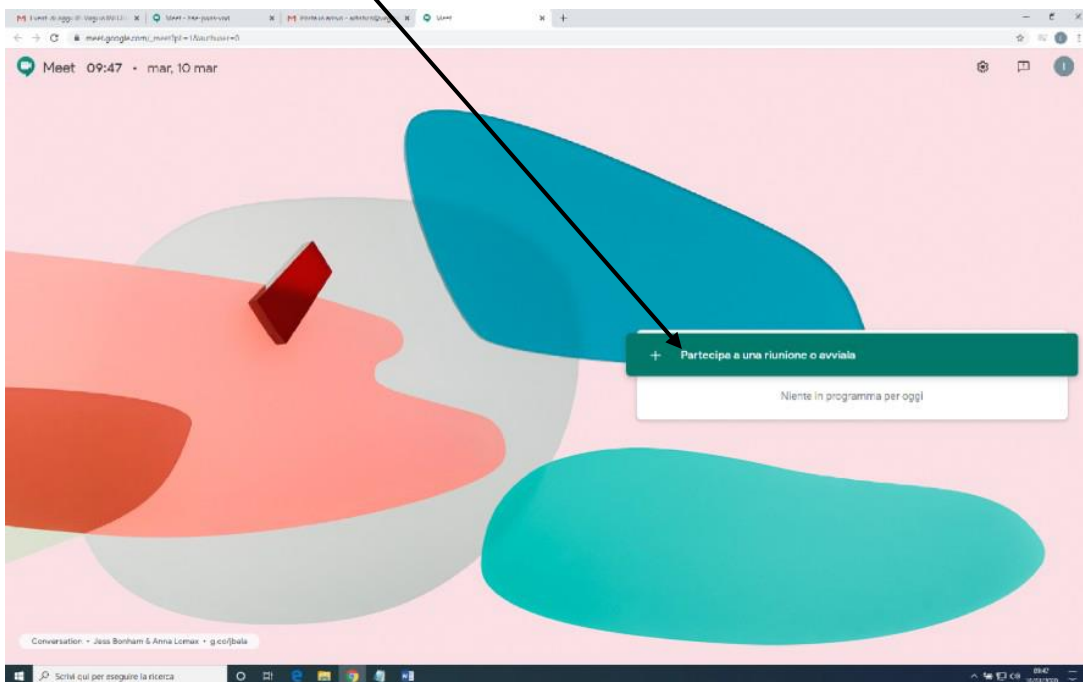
M Eventi di oggi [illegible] | Meet - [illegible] | M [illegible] | Meet

meet.google.com/_meet?pli=1&authuser=0

Meet 09:47 • mar, 10 mar

+ Partecipa a una riunione o avviala

Niente in programma per oggi

Conversation • Jess Bonham & Anna Lomax • g.co/jbala

Scrivi qui per eseguire la ricerca

09:47